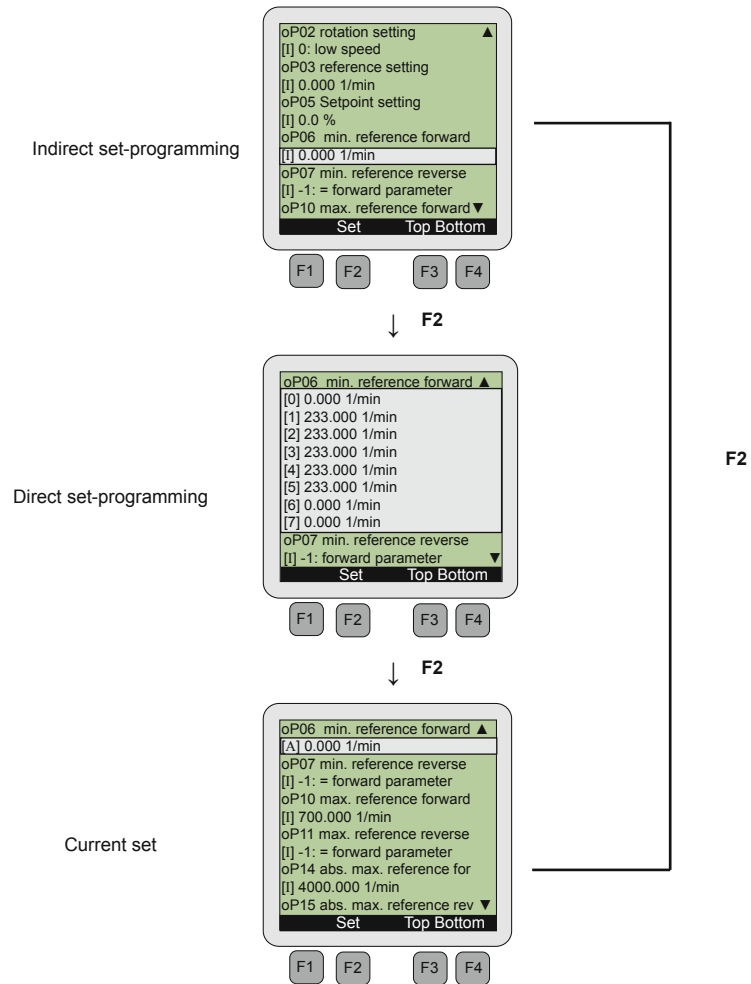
Indirect set-programming

oP02 rotation setting ▲
[I] 0: low speed
oP03 reference setting
[I] 0.000 1/min
oP05 Setpoint setting
[I] 0.0 %
oP06 min. reference forward
[I] 0.000 1/min
oP07 min. reference reverse
[I] -1: = forward parameter
oP10 max. reference forward ▼
Set Top Bottom

F1 F2 F3 F4

↓ F2

Direct set-programming

oP06 min. reference forward ▲
[0] 0.000 1/min
[1] 233.000 1/min
[2] 233.000 1/min
[3] 233.000 1/min
[4] 233.000 1/min
[5] 233.000 1/min
[6] 0.000 1/min
[7] 0.000 1/min
oP07 min. reference reverse
[I] -1: forward parameter ▼
Set Top Bottom

F1 F2 F3 F4

↓ F2

Current set

oP06 min. reference forward ▲
[A] 0.000 1/min
oP07 min. reference reverse
[I] -1: = forward parameter
oP10 max. reference forward
[I] 700.000 1/min
oP11 max. reference reverse
[I] -1: = forward parameter
oP14 abs. max. reference for
[I] 4000.000 1/min
oP15 abs. max. reference rev ▼
Set Top Bottom

F1 F2 F3 F4

F2